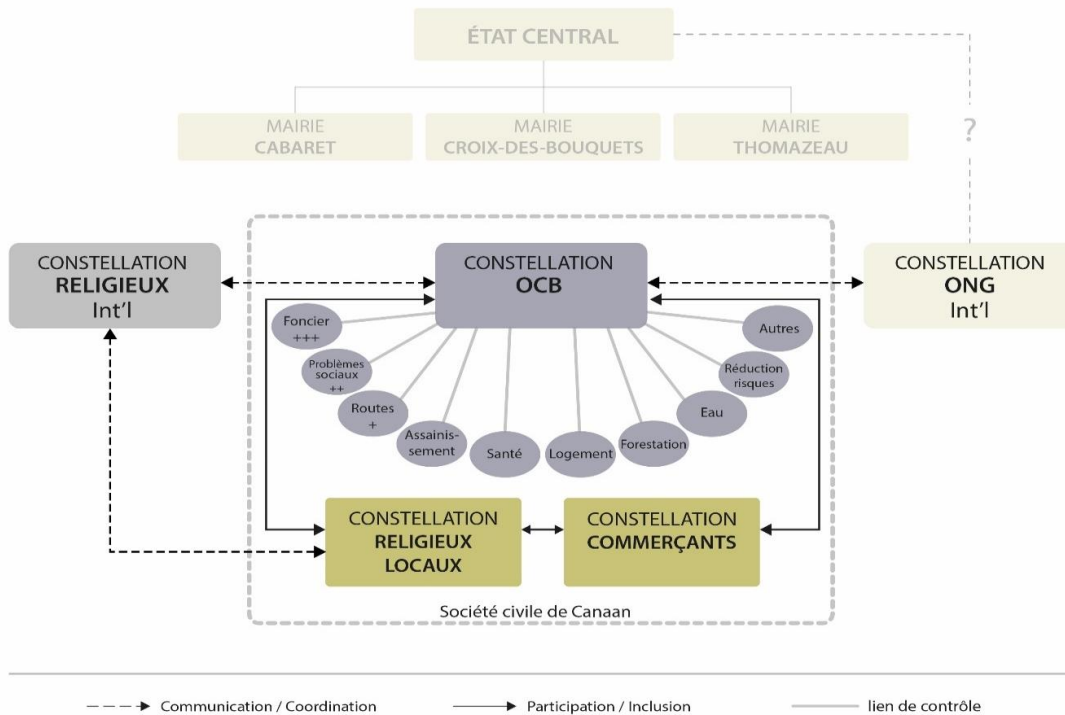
ÉTAT CENTRAL

MAIRIE CABARET

MAIRIE CROIX-DES-BOUQUETS

MAIRIE THOMAZEAU

?

CONSTELLATION RELIGIEUX Int'l

CONSTELLATION OCB

CONSTELLATION ONG Int'l

Foncier +++

Problèmes sociaux ++

Routes +

Assainissement

Santé

Logement

Forestation

Eau

Réduction risques

Autres

CONSTELLATION RELIGIEUX LOCAUX

CONSTELLATION COMMERÇANTS

Société civile de Canaan

Communication / Coordination

Participation / Inclusion

lien de contrôle